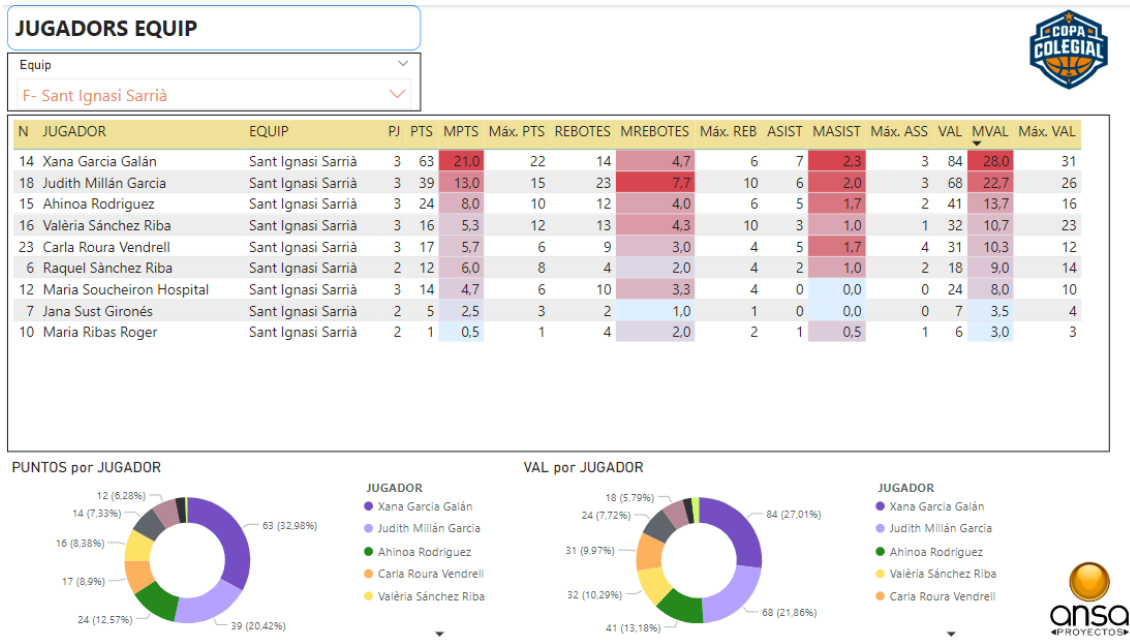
JUGADORS EQUIP

COPA COLEGIAL

Equip
F- Sant Ignasi Sarrià

| N | JUGADOR | EQUIP | PJ | PTS | MPTS | Máx. PTS | REBOTES | MREBOTES | Máx. REB | ASIST | MASIST | Máx. ASS | VAL | MVAL | Máx. VAL |
|---|---|---|---|---|---|---|---|---|---|---|---|---|---|---|---|
| 14 | Xana Garcia Galán | Sant Ignasi Sarrià | 3 | 63 | 21,0 | 22 | 14 | 4,7 | 6 | 7 | 2,3 | 3 | 84 | 28,0 | 31 |
| 18 | Judith Millán Garcia | Sant Ignasi Sarrià | 3 | 39 | 13,0 | 15 | 23 | 7,7 | 10 | 6 | 2,0 | 3 | 68 | 22,7 | 26 |
| 15 | Ahinoa Rodriguez | Sant Ignasi Sarrià | 3 | 24 | 8,0 | 10 | 12 | 4,0 | 6 | 5 | 1,7 | 2 | 41 | 13,7 | 16 |
| 16 | Valèria Sánchez Riba | Sant Ignasi Sarrià | 3 | 16 | 5,3 | 12 | 13 | 4,3 | 10 | 3 | 1,0 | 1 | 32 | 10,7 | 23 |
| 23 | Carla Roura Vendrell | Sant Ignasi Sarrià | 3 | 17 | 5,7 | 6 | 9 | 3,0 | 4 | 5 | 1,7 | 4 | 31 | 10,3 | 12 |
| 6 | Raquel Sànchez Riba | Sant Ignasi Sarrià | 2 | 12 | 6,0 | 8 | 4 | 2,0 | 4 | 2 | 1,0 | 2 | 18 | 9,0 | 14 |
| 12 | Maria Soucheiron Hospital | Sant Ignasi Sarrià | 3 | 14 | 4,7 | 6 | 10 | 3,3 | 4 | 0 | 0,0 | 0 | 24 | 8,0 | 10 |
| 7 | Jana Sust Gironés | Sant Ignasi Sarrià | 2 | 5 | 2,5 | 3 | 2 | 1,0 | 1 | 0 | 0,0 | 0 | 7 | 3,5 | 4 |
| 10 | Maria Ribas Roger | Sant Ignasi Sarrià | 2 | 1 | 0,5 | 1 | 4 | 2,0 | 2 | 1 | 0,5 | 1 | 6 | 3,0 | 3 |

PUNTOS por JUGADOR

12 (6,28%)
14 (7,33%)
16 (8,38%)
17 (8,9%)
24 (12,57%)
39 (20,42%)
63 (32,98%)

JUGADOR
Xana Garcia Galán
Judith Millán Garcia
Ahinoa Rodriguez
Carla Roura Vendrell
Valèria Sánchez Riba

VAL por JUGADOR

18 (5,79%)
24 (7,72%)
31 (9,97%)
32 (10,29%)
41 (13,18%)
68 (21,86%)
84 (27,01%)

JUGADOR
Xana Garcia Galán
Judith Millán Garcia
Ahinoa Rodriguez
Valèria Sánchez Riba
Carla Roura Vendrell

ansa PROYECTOS